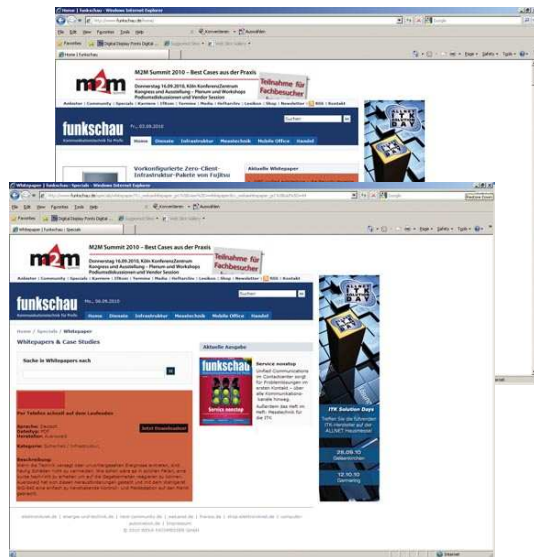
Home | funkschau - Windows Internet Explorer

M2M Summit 2010 – Best Cases aus der Praxis

Teilnahme für Fachbesucher

funkschau

Vorkonfigurierte Zero-Client-Infrastruktur-Pakete von Fujitsu

Aktuelle Whitepaper

Whitepaper | funkschau - Specials - Windows Internet Explorer

m2m

M2M Summit 2010 – Best Cases aus der Praxis

Donnerstag 16.09.2010, Köln KonferenzZentrum
Kongress und Ausstellung – Plenum und Workshops
Podiumsdiskussionen und Vendor Session

Teilnahme für Fachbesucher

funkschau

Fr., 03.09.2010

Home Dienste Infrastruktur Messtechnik Mobile Office Handel

Suchen

Home / Specials / Whitepaper

Whitepapers & Case Studies

Suche in Whitepapers nach

Aktuelle Ausgabe

Service nonstop

Per Telefon schnell auf dem Laufenden

Jetzt Downloaden

Beschreibung

ITK Solution Days

26.09.10

12.10.10

Internet